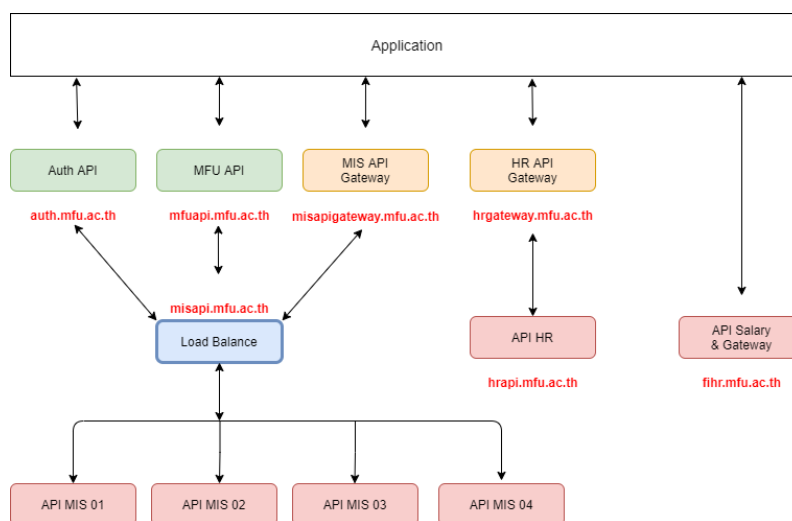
Application

Auth API

auth.mfu.ac.th

MFU API

mfuapi.mfu.ac.th

MIS API Gateway

misapigateway.mfu.ac.th

HR API Gateway

hrgateway.mfu.ac.th

misapi.mfu.ac.th

Load Balance

API HR

hrapi.mfu.ac.th

API Salary & Gateway

fihr.mfu.ac.th

API MIS 01

API MIS 02

API MIS 03

API MIS 04